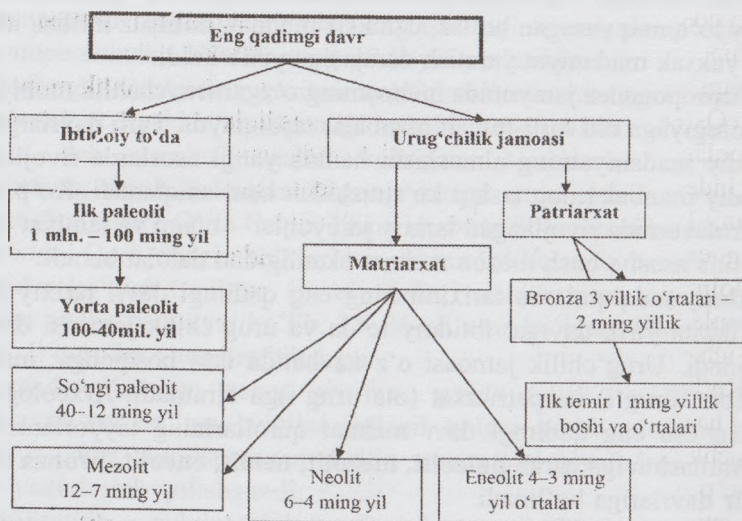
Eng qadimgi davr

Ibtidoiy to'da

Urug'chilik jamoasi

Ilk paleolit
1 mln. – 100 ming yil

Patriarxat

Matriarxat

Yorta paleolit
100-40mil. yil

Bronza 3 yillik o'rtalari – 2 ming yillik

So'ngi paleolit
40–12 ming yil

Ilk temir 1 ming yillik boshi va o'rtalari

Mezolit
12–7 ming yil

Neolit
6–4 ming yil

Eneolit 4–3 ming yil o'rtalari